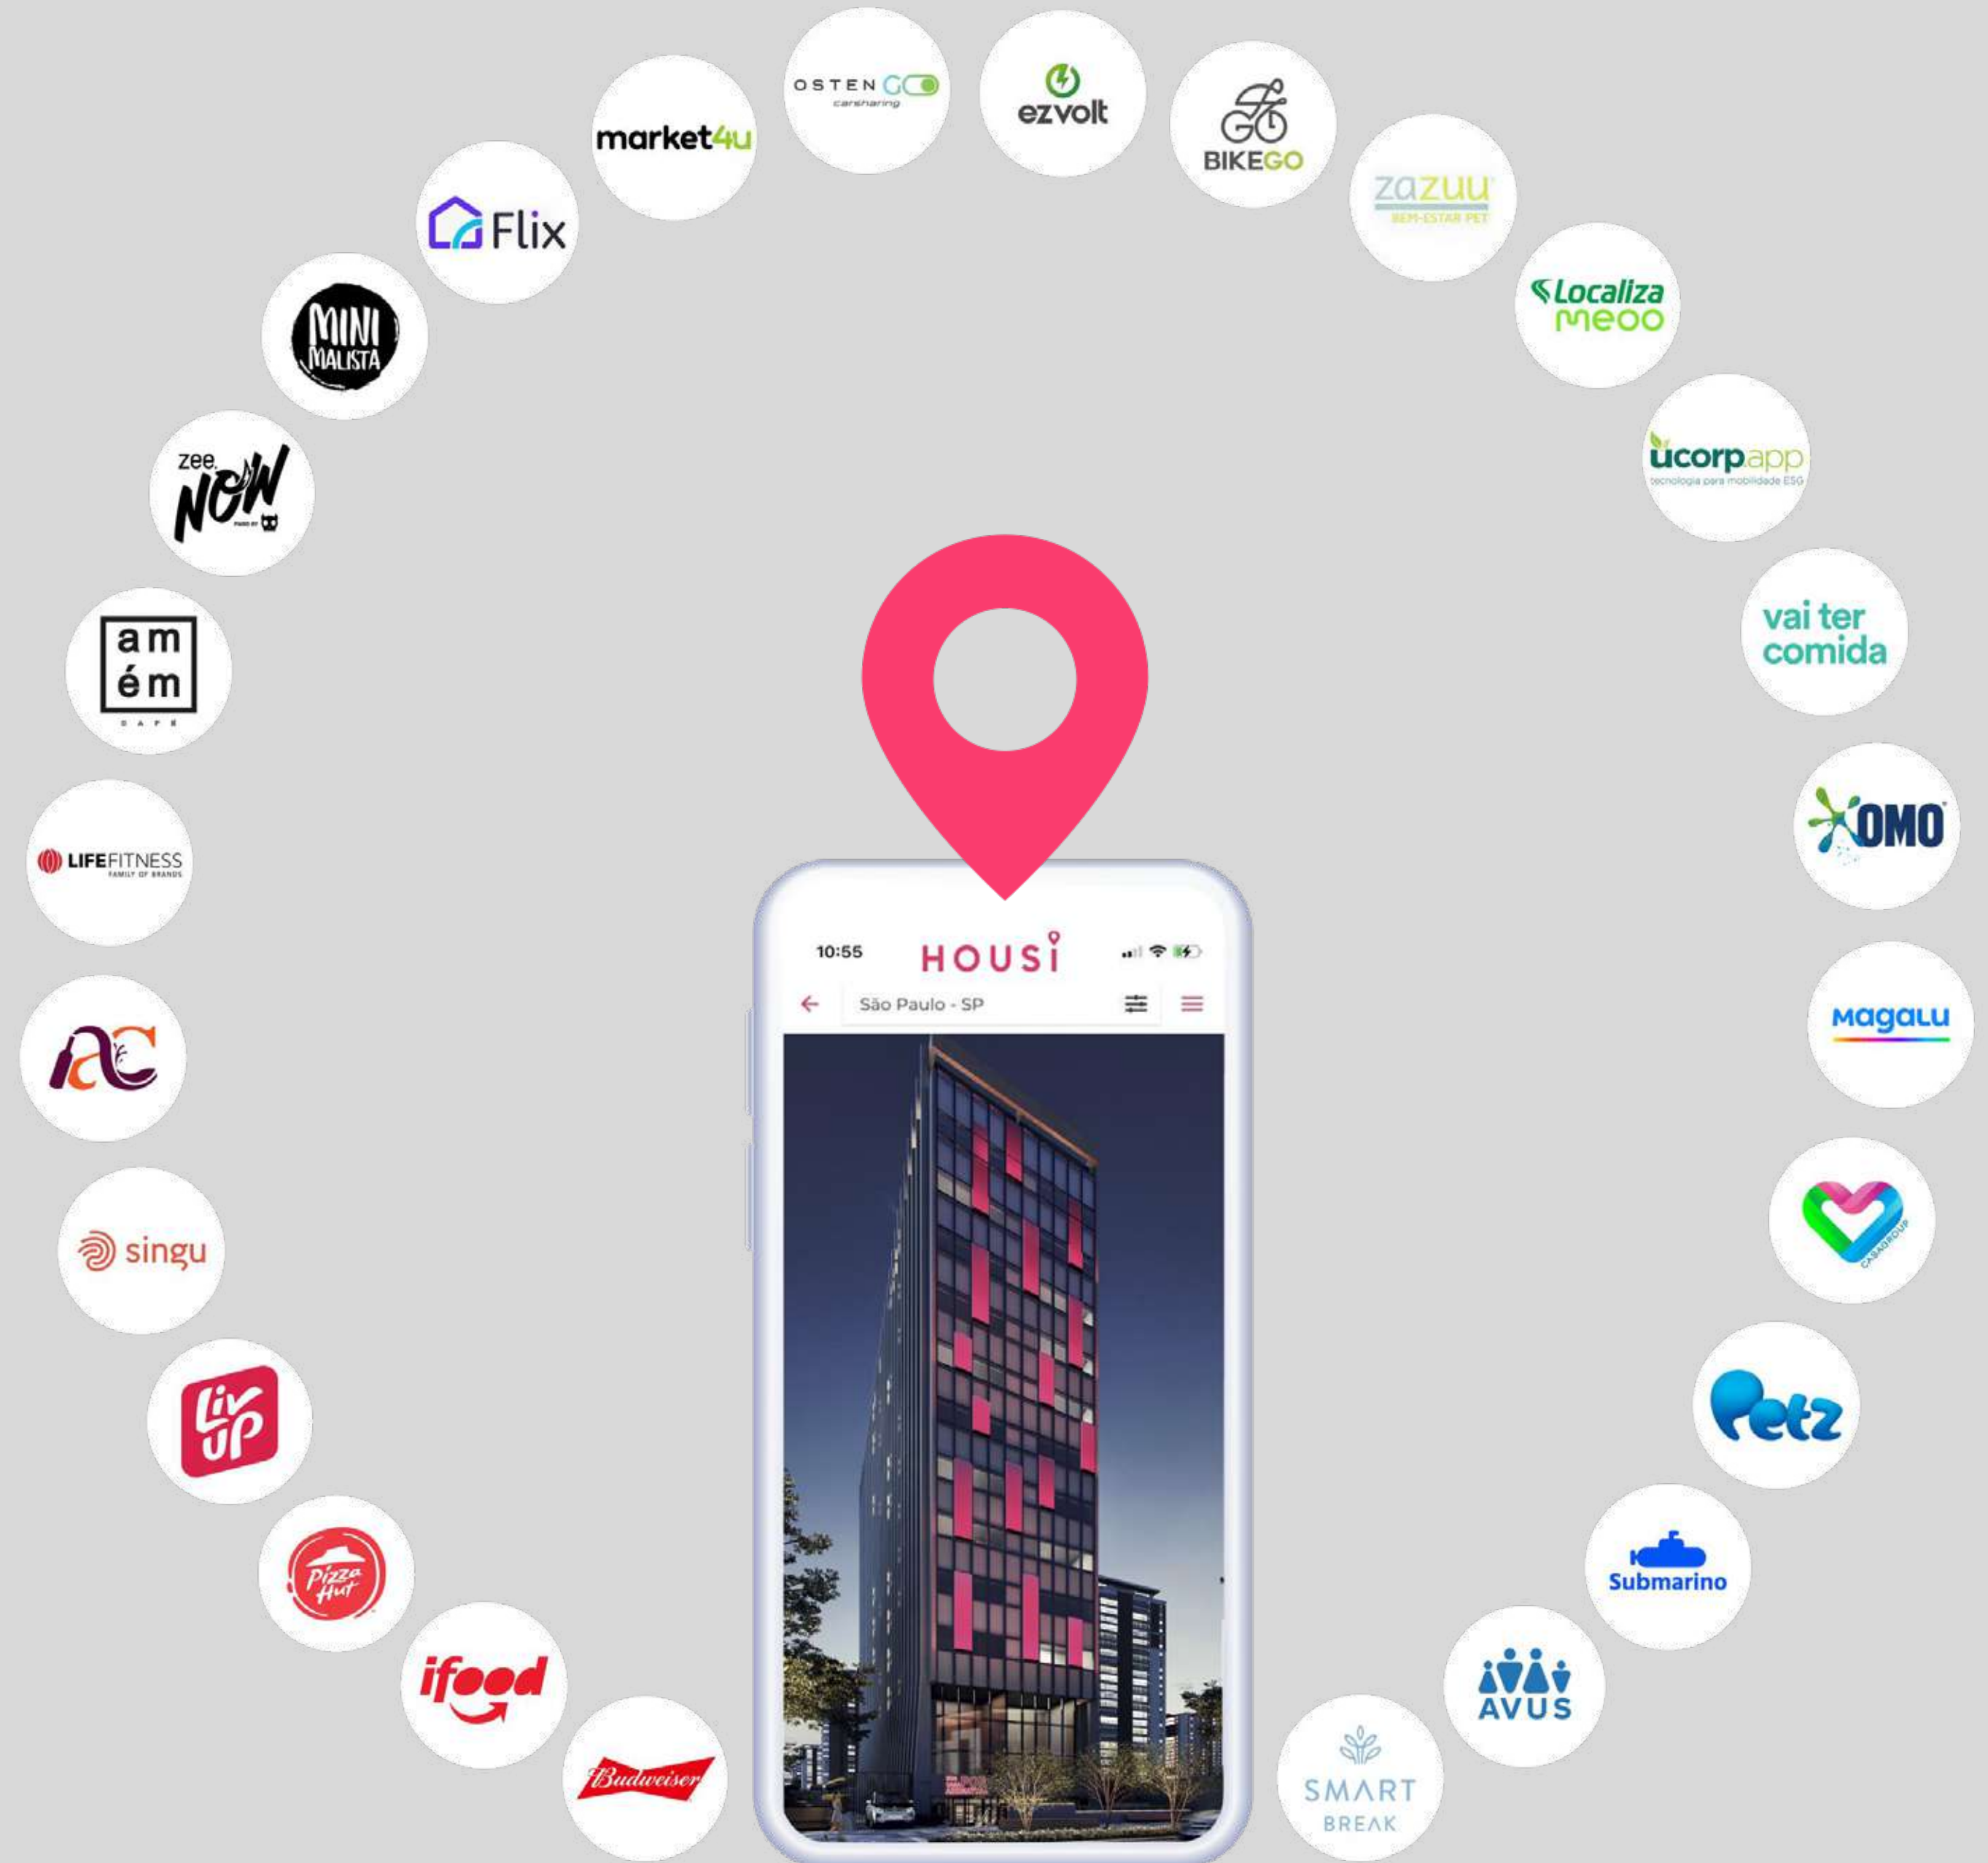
market4u

OSTEN GO
carsharing

ezvolt

BIKEGO

zazuu
BEM-ESTAR PET

Flix

MINI MALISTA

Localiza meoo

zee. NOW

ucorp.app
tecnologia para mobilidade ESG

am ém
CAFÉ

vai ter comida

LIFEFITNESS
FAMILY OF BRANDS

OMO

AC

10:55 HOUSi

São Paulo - SP

Magalu

singu

CASAGROUP

Liv up

Petz

Pizza Hut

Submarino

ifood

AVUS

Budweiser

SMART BREAK